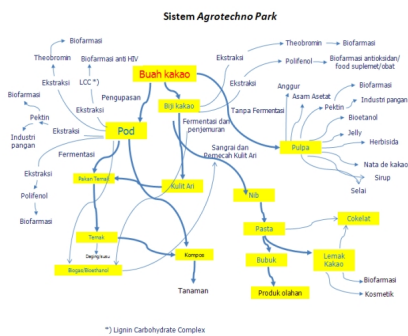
Sistem *Agrotechno Park*

Biofarmasi
Theobromin
Biofarmasi anti HIV
LCC *)
Ekstraksi
Pengupasan
Buah kakao
Ekstraksi
Theobromin
Biofarmasi
Polifenol
Biofarmasi antioksidan/ food suplemet/obat
Biofarmasi
Pektin
Industri pangan
Ekstraksi
Ekstraksi
Pod
Biji kakao
Fermentasi dan penjemuran
Tanpa Fermentasi
Anggur
Asam Asetat
Pektin
Industri pangan
Bioetanol
Jelly
Pulpa
Herbisida
Nata de kakao
Sirup
Selai
Fermentasi
Ekstraksi
Polifenol
Biofarmasi
Pakan Ternak
Kulit Ari
Sangrai dan Pemecah Kulit Ari
Nib
Ternak
Daging/susu
Biogas/Bioethanol
Kompos
Pasta
Cokelat
Bubuk
Lemak Kakao
Biofarmasi
Kosmetik
Tanaman
Produk olahan

*) Lignin Carbohydrate Complex